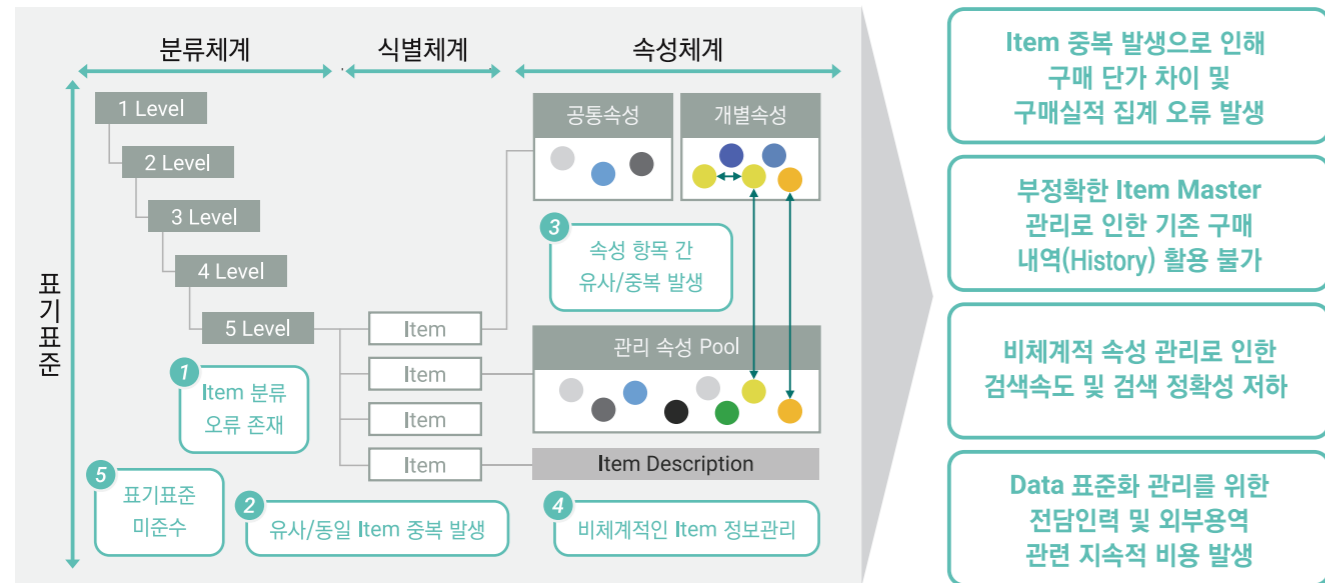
분류체계

식별체계

속성체계

표기표준

1 Level

2 Level

3 Level

4 Level

5 Level

Item

Item

Item

Item

공통속성

개별속성

3 속성 항목 간 유사/중복 발생

관리 속성 Pool

Item Description

1 Item 분류 오류 존재

5 표기표준 미준수

2 유사/동일 Item 중복 발생

4 비체계적인 Item 정보관리

Item 중복 발생으로 인해 구매 단가 차이 및 구매실적 집계 오류 발생

부정확한 Item Master 관리로 인한 기존 구매 내역(History) 활용 불가

비체계적 속성 관리로 인한 검색속도 및 검색 정확성 저하

Data 표준화 관리를 위한 전담인력 및 외부용역 관련 지속적 비용 발생